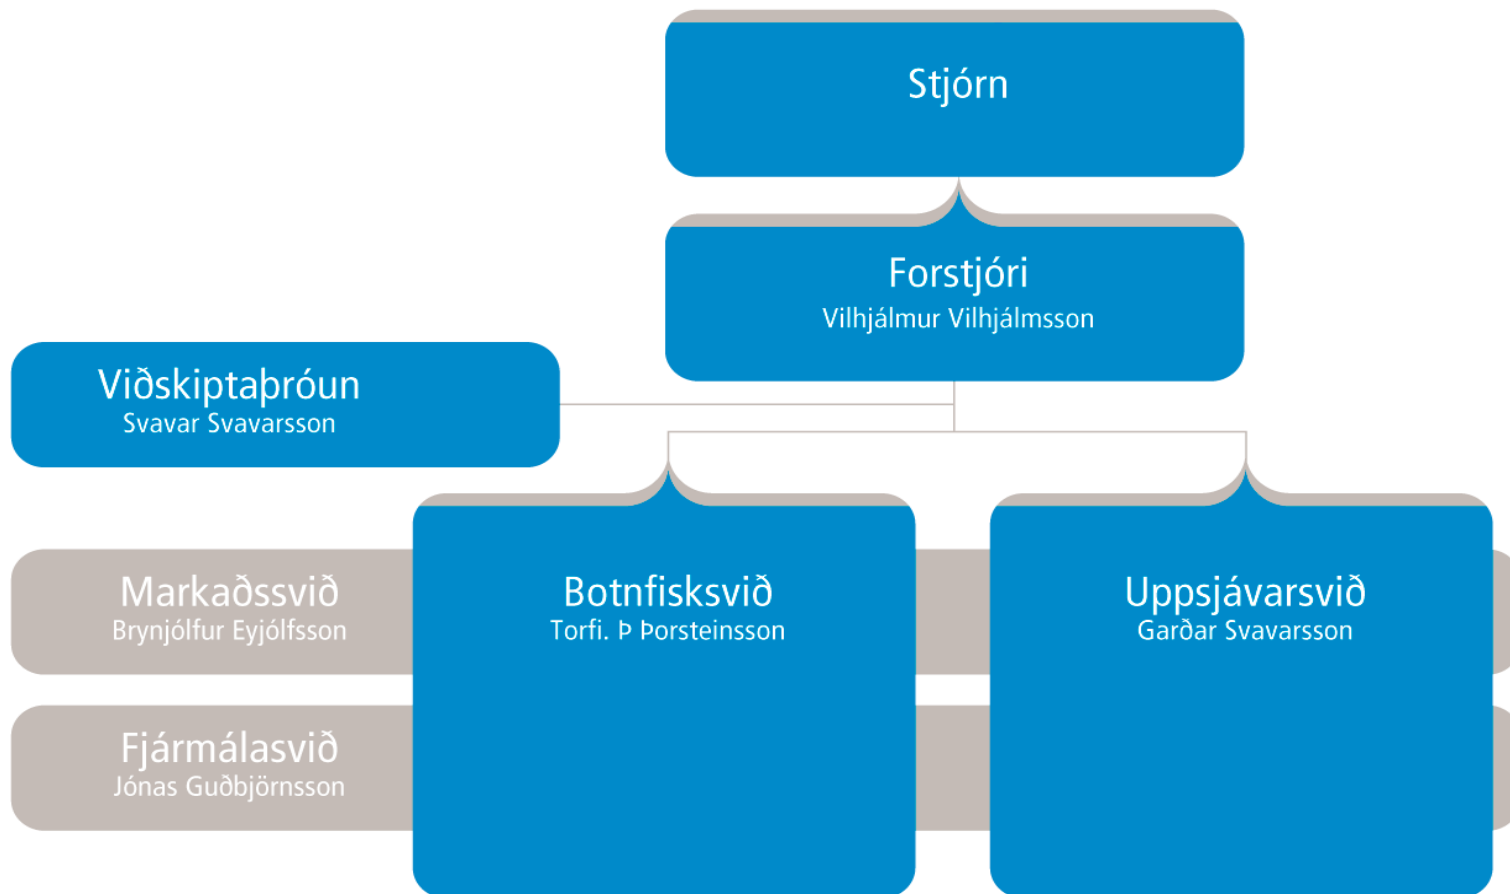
Stjórn

Forstjóri
Vilhjálmur Vilhjálmsson

Viðskiptaþróun
Svavar Svavarsson

Markaðssvið
Brynjólfur Eyjólfsson

Fjármálasvið
Jónas Guðbjörnsson

Botnfisksvið
Torfi. Þ Þorsteinsson

Uppsjávarsvið
Garðar Svavarsson